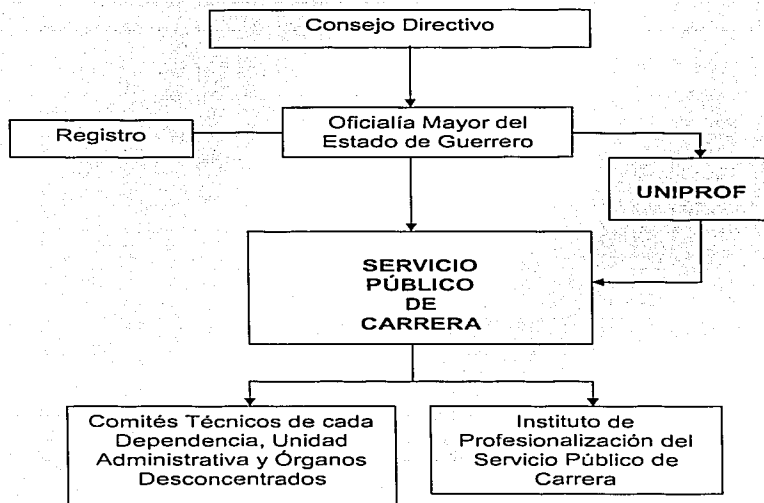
Consejo Directivo

Registro

Oficialía Mayor del Estado de Guerrero

UNIPROF

SERVICIO PÚBLICO DE CARRERA

Comités Técnicos de cada Dependencia, Unidad Administrativa y Órganos Desconcentrados

Instituto de Profesionalización del Servicio Público de Carrera